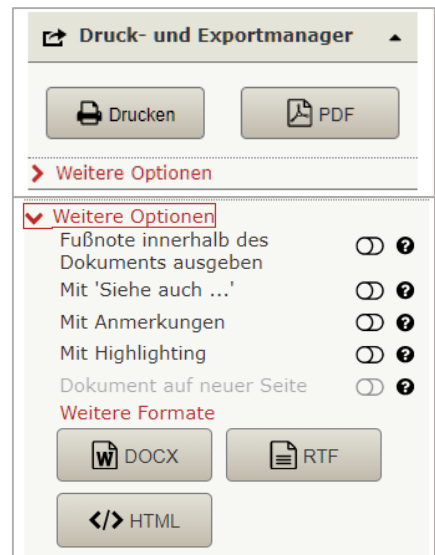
Druck- und Exportmanager

Drucken

PDF

Weitere Optionen

Weitere Optionen

Fußnote innerhalb des Dokuments ausgeben

Mit 'Siehe auch ...'

Mit Anmerkungen

Mit Highlighting

Dokument auf neuer Seite

Weitere Formate

DOCX

RTF

HTML